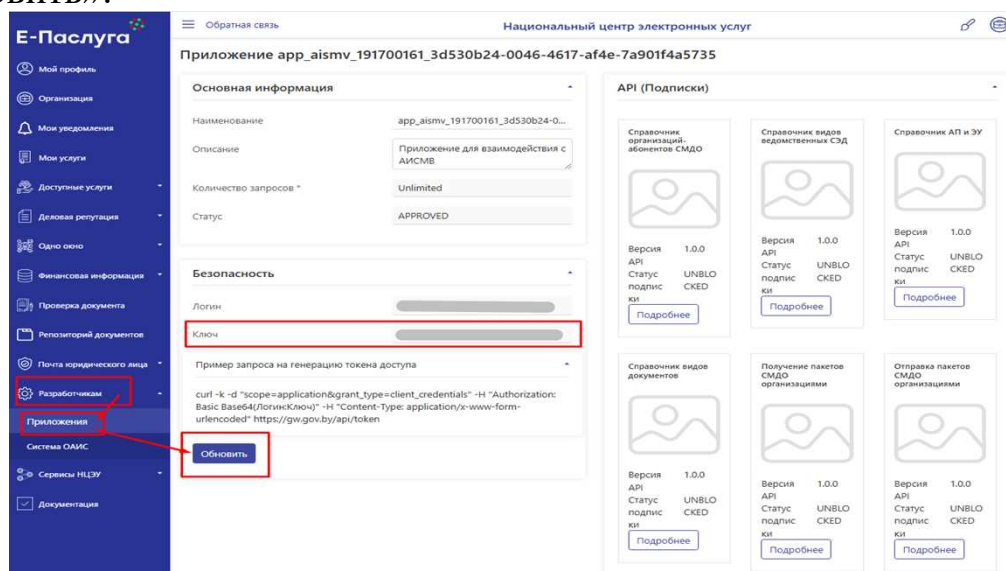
Е-Паслуга

Мой профиль
Организация
Мои уведомления
Мои услуги
Доступные услуги
Деловая репутация
Одно окно
Финансовая информация
Проверка документа
Репозиторий документов
Почта юридического лица
Разработчикам
Приложения
Система ОАИС
Сервисы НЦЭУ
Документация

Обратная связь
Национальный центр электронных услуг

Приложение app_aismv_191700161_3d530b24-0046-4617-af4e-7a901f4a5735

Основная информация

| | |
|---|---|
| Наименование | app_aismv_191700161_3d530b24-0... |
| Описание | Приложение для взаимодействия с АИСМВ |
| Количество запросов * | Unlimited |
| Статус | APPROVED |

Безопасность

Логин
Ключ

Пример запроса на генерацию токена доступа

curl -k -d "scope=application&grant_type=client_credentials" -H "Authorization: Basic Base64(Логин:Ключ)" -H "Content-Type: application/x-www-form-urlencoded" https://gw.gov.by/api/token

Обновить

API (Подписки)

Справочник организаций-абонентов СМДО
Версия API 1.0.0
Статус подписки UNBLOCKED
Подробнее

Справочник видов ведомственных СЭД
Версия API 1.0.0
Статус подписки UNBLOCKED
Подробнее

Справочник АП и ЭУ
Версия API 1.0.0
Статус подписки UNBLOCKED
Подробнее

Справочник видов документов
Версия API 1.0.0
Статус подписки UNBLOCKED
Подробнее

Получение пакетов СМДО организациями
Версия API 1.0.0
Статус подписки UNBLOCKED
Подробнее

Отправка пакетов СМДО организациями
Версия API 1.0.0
Статус подписки UNBLOCKED
Подробнее